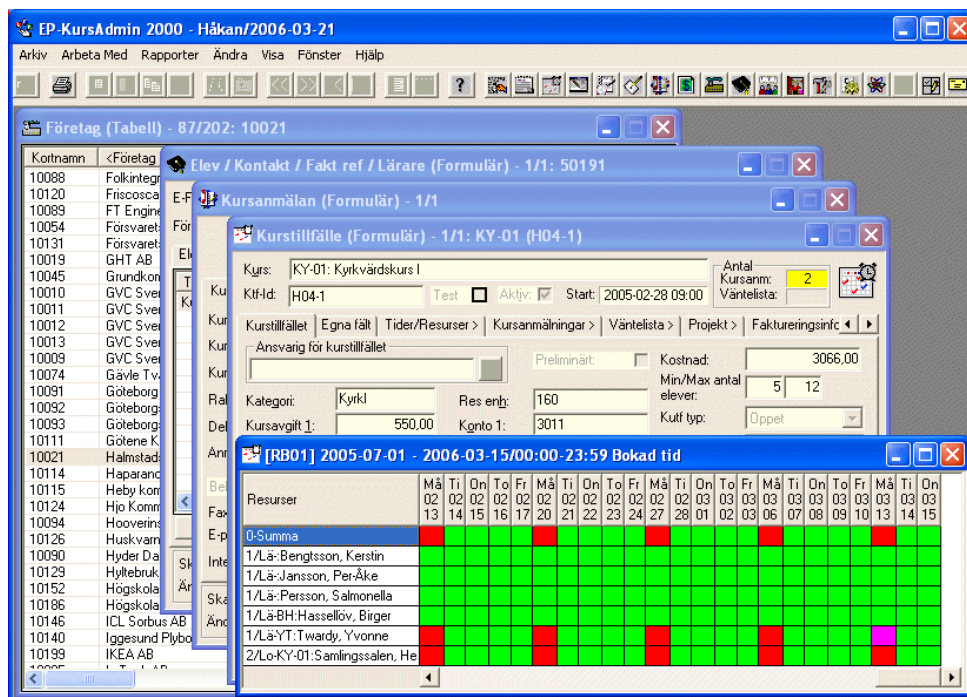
EP-KursAdmin 2000 - Håkan/2006-03-21

Arkiv Arbeta Med Rapporter Ändra Visa Fönster Hjälp

Företag (Tabell) - 87/202: 10021

| Kortnamn | <Företag |
|---|---|
| 10088 | Folkintegr |
| 10120 | Friscosca |
| 10089 | FT Engine |
| 10054 | Försvarets |
| 10131 | Försvarets |
| 10019 | GHT AB |
| 10045 | Grundkon |
| 10010 | GVC Sver |
| 10011 | GVC Sver |
| 10012 | GVC Sver |
| 10013 | GVC Sver |
| 10009 | GVC Sver |
| 10074 | Gävle Tv |
| 10091 | Göteborg |
| 10092 | Göteborg |
| 10093 | Göteborg |
| 10111 | Götene K |
| 10021 | Halmstad |
| 10114 | Haparand |
| 10115 | Heby kom |
| 10124 | Hjo Komm |
| 10094 | Hooverins |
| 10126 | Huskvarn |
| 10090 | Hyder Da |
| 10129 | Hyltebruk |
| 10152 | Högskola |
| 10186 | Högskola |
| 10146 | ICL Sorbus AB |
| 10140 | Iggesund Plybo |
| 10199 | IKEA AB |

Elev / Kontakt / Fakt ref / Lärare (Formulär) - 1/1: 50191

E-F
För
El
Ku
Kur
Kur
Kur
Ral
Del
Ann
Bet
Fax
E-p
Inte
Sk
Är
Ska
Änd

Kursanmälan (Formulär) - 1/1

Kurstillfälle (Formulär) - 1/1: KY-01 (H04-1)

Kurs: KY-01: Kyrkvärdskurs I
Ktf-Id: H04-1 Test Aktiv: Start: 2005-02-28 09:00
Antal
Kursanm: 2
Väntelista:

Kurstillfället | Egna fält | Tider/Resurser > | Kursanmälningar > | Väntelista > | Projekt > | Faktureringsinfo

Ansvarig för kurstillfället
Preliminärt:
Kostnad: 3066,00
Min/Max antal elever: 5 12
Kategori: KyrkI
Res enh: 160
Kursavgift 1: 550,00
Konto 1: 3011
Kutf typ: Öppet

[RB01] 2005-07-01 - 2006-03-15/00:00-23:59 Bokad tid

| Resurser | Må 02 13 | Ti 02 14 | On 02 15 | To 02 16 | Fr 02 17 | Må 02 20 | Ti 02 21 | On 02 22 | To 02 23 | Fr 02 24 | Må 02 27 | Ti 02 28 | On 03 01 | To 03 02 | Fr 03 03 | Må 03 06 | Ti 03 07 | On 03 08 | To 03 09 | Fr 03 10 | Må 03 13 | Ti 03 14 | On 03 15 |
|---|---|---|---|---|---|---|---|---|---|---|---|---|---|---|---|---|---|---|---|---|---|---|---|
| 0-Summa | | | | | | | | | | | | | | | | | | | | | | | |
| 1/Lä-Bengtsson, Kerstin | | | | | | | | | | | | | | | | | | | | | | | |
| 1/Lä-Jansson, Per-Åke | | | | | | | | | | | | | | | | | | | | | | | |
| 1/Lä-Persson, Salmonella | | | | | | | | | | | | | | | | | | | | | | | |
| 1/Lä-BH:Hassellöv, Birger | | | | | | | | | | | | | | | | | | | | | | | |
| 1/Lä-YT:Twardy, Yvonne | | | | | | | | | | | | | | | | | | | | | | | |
| 2/Lo-KY-01:Samlingssalen, He | | | | | | | | | | | | | | | | | | | | | | | |